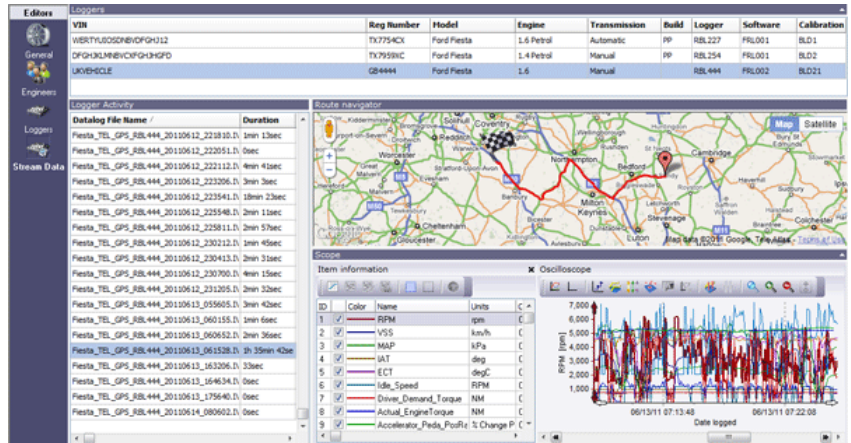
Editors

General

Engineers

Loggers

Stream Data

Loggers

| VIN | Reg Number | Model | Engine | Transmission | Build | Logger | Software | Calibration |
|---|---|---|---|---|---|---|---|---|
| WERTYUIOSDNBVDFGHJ12 | TX7754CX | Ford Fiesta | 1.6 Petrol | Automatic | PP | RBL227 | FRL001 | BLD1 |
| DFGHJKLMNBVCXFGHJHGFD | TX7959XC | Ford Fiesta | 1.4 Petrol | Manual | PP | RBL254 | FRL001 | BLD2 |
| UKVEHICLE | GB4444 | Ford Fiesta | 1.6 | Manual | | RBL444 | FRL002 | BLD21 |

Logger Activity

| Datalog File Name / | Duration |
|---|---|
| Fiesta_TEL_GPS_RBL444_20110612_221810.D | 1min 13sec |
| Fiesta_TEL_GPS_RBL444_20110612_222051.D | 0sec |
| Fiesta_TEL_GPS_RBL444_20110612_222112.D | 4min 41sec |
| Fiesta_TEL_GPS_RBL444_20110612_223206.D | 3min 3sec |
| Fiesta_TEL_GPS_RBL444_20110612_223541.D | 18min 23sec |
| Fiesta_TEL_GPS_RBL444_20110612_225548.D | 2min 11sec |
| Fiesta_TEL_GPS_RBL444_20110612_225811.D | 2min 57sec |
| Fiesta_TEL_GPS_RBL444_20110612_230212.D | 1min 45sec |
| Fiesta_TEL_GPS_RBL444_20110612_230413.D | 2min 31sec |
| Fiesta_TEL_GPS_RBL444_20110612_230700.D | 4min 15sec |
| Fiesta_TEL_GPS_RBL444_20110612_231205.D | 2min 32sec |
| Fiesta_TEL_GPS_RBL444_20110613_055605.D | 3min 42sec |
| Fiesta_TEL_GPS_RBL444_20110613_060155.D | 1min 6sec |
| Fiesta_TEL_GPS_RBL444_20110613_060652.D | 2min 36sec |
| Fiesta_TEL_GPS_RBL444_20110613_061528.D | 1h 35min 42sec |
| Fiesta_TEL_GPS_RBL444_20110613_163206.D | 33sec |
| Fiesta_TEL_GPS_RBL444_20110613_164634.D | 0sec |
| Fiesta_TEL_GPS_RBL444_20110613_175640.D | 0sec |
| Fiesta_TEL_GPS_RBL444_20110614_080602.D | 0sec |

Route navigator

Map Satellite

Coventry Redditch Worcester Northampton Bedford Cambridge Stratford-Upon-Avon Evesham Banbury Milton Keynes Bicester Stevenage Cheltenham Gloucester Luton Witney

Map data ©2011 Google, Tele Atlas - Terms of Use

Scope

Item information

| ID | | Color | Name | Units | C |
|---|---|---|---|---|---|
| 1 | ☑ | | RPM | rpm | C |
| 2 | ☑ | | VSS | km/h | C |
| 3 | ☑ | | MAP | kPa | C |
| 4 | ☑ | | IAT | deg | C |
| 5 | ☑ | | ECT | degC | C |
| 6 | ☑ | | Idle_Speed | RPM | C |
| 7 | ☑ | | Driver_Demand_Torque | NM | C |
| 8 | ☑ | | Actual_EngineTorque | NM | C |
| 9 | ☑ | | Accelerator_Peda_PosRa | % Change P | C |

Oscilloscope

7,000
6,000
5,000
4,000
3,000
2,000
1,000

RPM [rpm]

06/13/11 07:13:48
06/13/11 07:22:08
Date logged